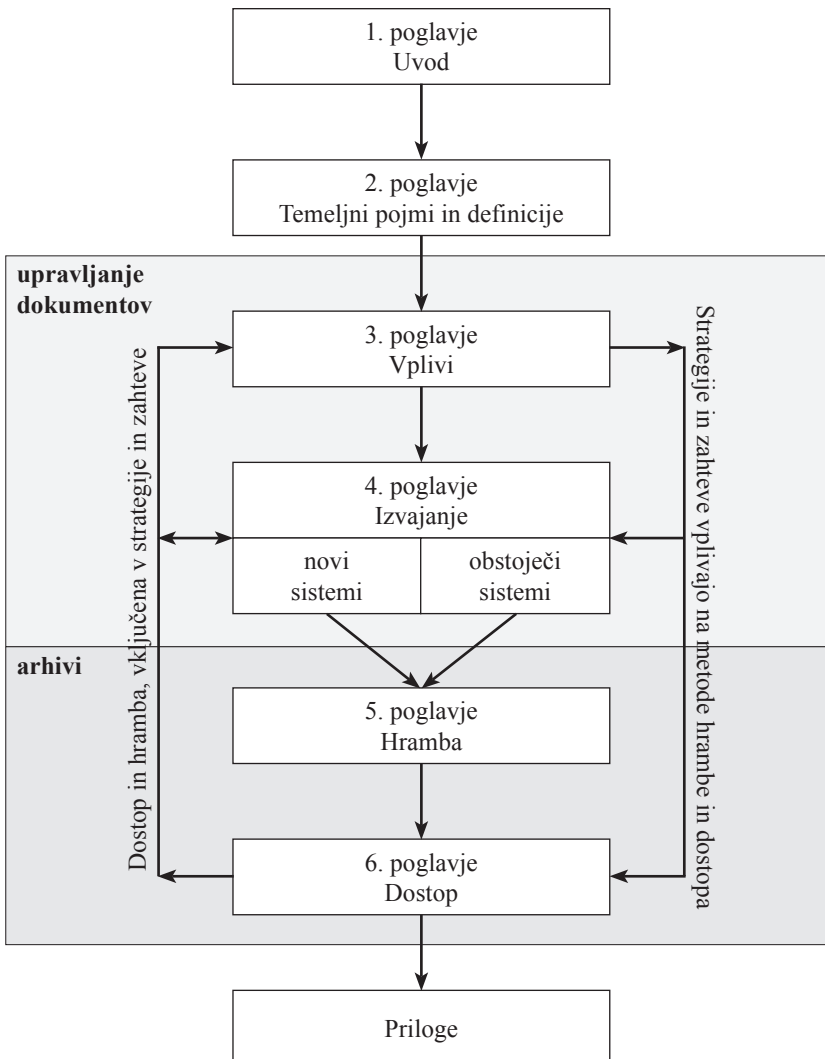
1. poglavje
Uvod

2. poglavje
Temeljni pojmi in definicije

upravljanje dokumentov

3. poglavje
Vplivi

4. poglavje
Izvajanje

novi sistemi

obstoječi sistemi

Dostop in hramba, vključena v strategije in zahteve

Strategije in zahteve vplivajo na metode hrambe in dostopa

arhivi

5. poglavje
Hramba

6. poglavje
Dostop

Priloge